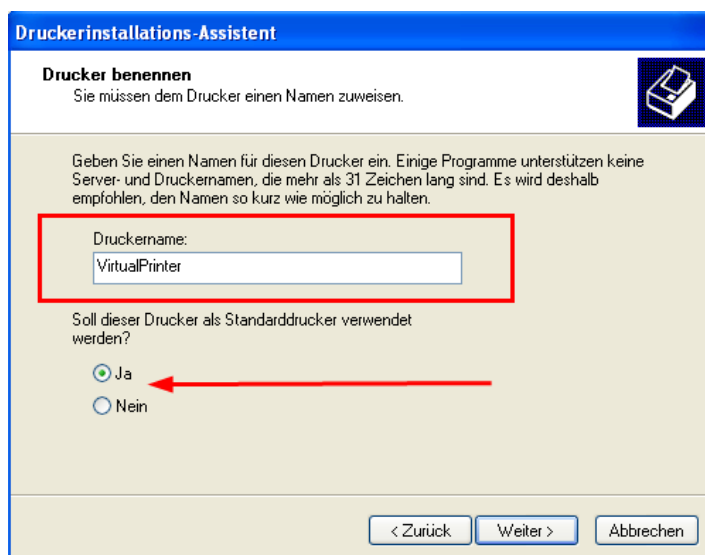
Druckerinstallations-Assistent

Drucker benennen
Sie müssen dem Drucker einen Namen zuweisen.

Geben Sie einen Namen für diesen Drucker ein. Einige Programme unterstützen keine Server- und Druckernamen, die mehr als 31 Zeichen lang sind. Es wird deshalb empfohlen, den Namen so kurz wie möglich zu halten.

Druckername:
VirtualPrinter

Soll dieser Drucker als Standarddrucker verwendet werden?

Ja
Nein

< Zurück
Weiter >
Abbrechen